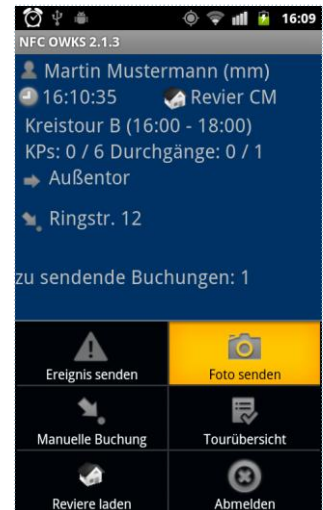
16:09
NFC OWKS 2.1.3
Martin Mustermann (mm)
16:10:35 Revier CM
Kreistour B (16:00 - 18:00)
KPs: 0 / 6 Durchgänge: 0 / 1
Außentor
Ringstr. 12
zu sendende Buchungen: 1
Ereignis senden
Foto senden
Manuelle Buchung
Tourübersicht
Reviere laden
Abmelden